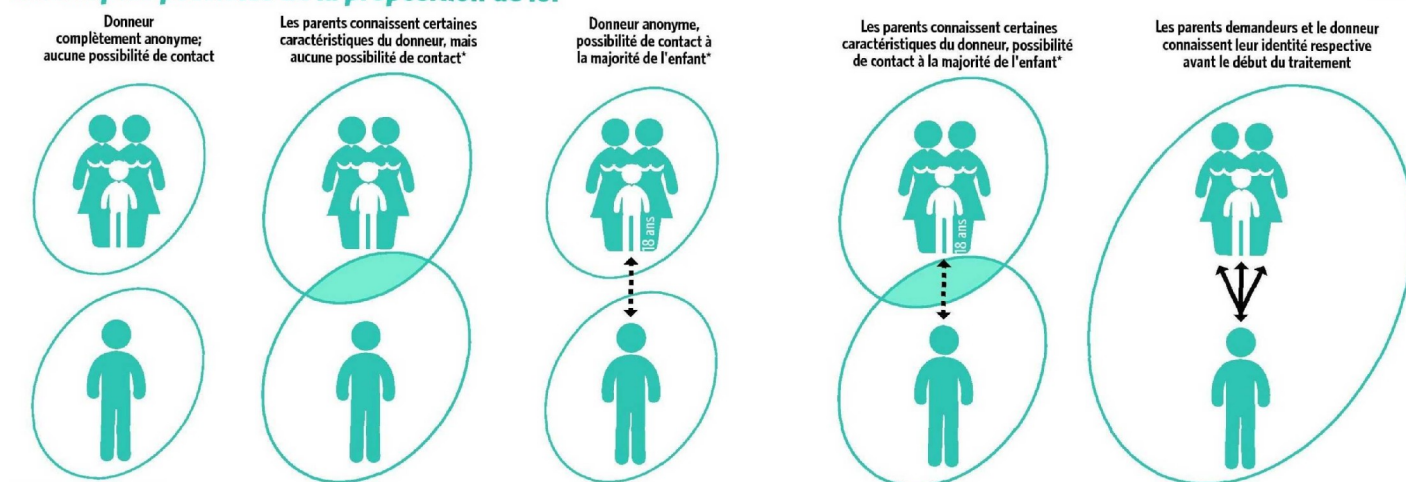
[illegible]

Donneur complètement anonyme; aucune possibilité de contact

Les parents connaissent certaines caractéristiques du donneur, mais aucune possibilité de contact*

Donneur anonyme, possibilité de contact à la majorité de l'enfant*

18 ans

Les parents connaissent certaines caractéristiques du donneur, possibilité de contact à la majorité de l'enfant*

18 ans

Les parents demandeurs et le donneur connaissent leur identité respective avant le début du traitement